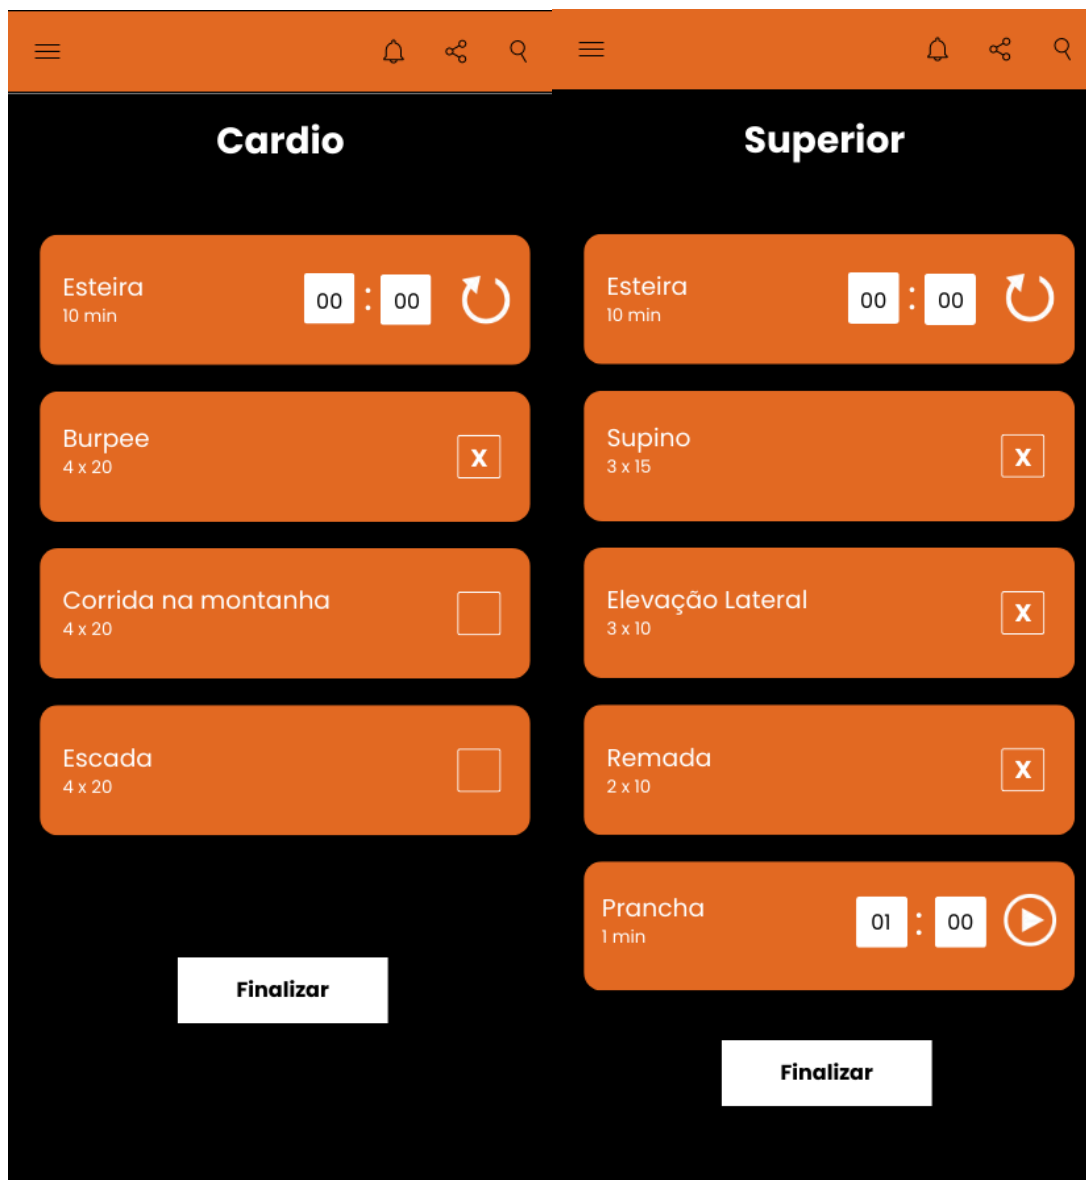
Cardio

Esteira
10 min
00 : 00

Burpee
4 x 20
X

Corrida na montanha
4 x 20

Escada
4 x 20

Finalizar

Superior

Esteira
10 min
00 : 00

Supino
3 x 15
X

Elevação Lateral
3 x 10
X

Remada
2 x 10
X

Prancha
1 min
01 : 00

Finalizar